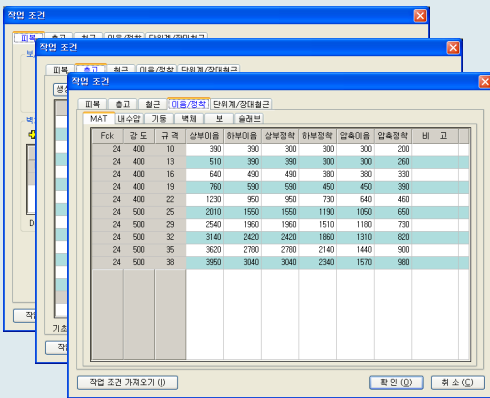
작업 조건

피복 | 출고 | 철근 | 이음/정착 | 단위계/장대철근

작업 조건

피복 | 출고 | 철근 | 이음/정착 | 단위계/장대철근

생

작업 조건

피복 | 출고 | 철근 | 이음/정착 | 단위계/장대철근

MAT | 내수압 | 기둥 | 벽체 | 보 | 슬래브

| Fck | 강 도 | 규 격 | 상부이음 | 하부이음 | 상부정착 | 하부정착 | 압축이음 | 압축정착 | 비 고 |
|---|---|---|---|---|---|---|---|---|---|
| 24 | 400 | 10 | 390 | 390 | 300 | 300 | 300 | 200 | |
| 24 | 400 | 13 | 510 | 390 | 390 | 300 | 300 | 260 | |
| 24 | 400 | 16 | 640 | 490 | 490 | 380 | 380 | 330 | |
| 24 | 400 | 19 | 760 | 590 | 590 | 450 | 450 | 390 | |
| 24 | 400 | 22 | 1230 | 950 | 950 | 730 | 640 | 460 | |
| 24 | 500 | 25 | 2010 | 1550 | 1550 | 1190 | 1050 | 650 | |
| 24 | 500 | 29 | 2540 | 1960 | 1960 | 1510 | 1180 | 730 | |
| 24 | 500 | 32 | 3140 | 2420 | 2420 | 1860 | 1310 | 820 | |
| 24 | 500 | 35 | 3620 | 2780 | 2780 | 2140 | 1440 | 900 | |
| 24 | 500 | 38 | 3950 | 3040 | 3040 | 2340 | 1570 | 980 | |

작업 조건 가져오기 (I)

확 인 (O)

취 소 (C)

작

기초

작